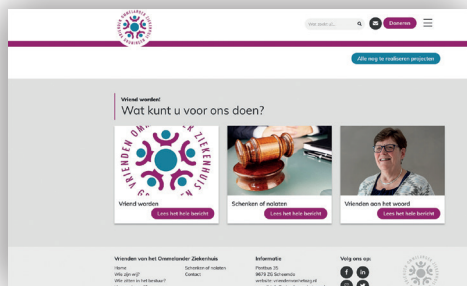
Wat zoekt u...

Doneren

Alle nog te realiseren projecten

Vriend worden!
Wat kunt u voor ons doen?

VRIENDEN OMMELANDER ZIEKENHUIS GRONINGEN

Vriend worden
Lees het hele bericht

Schenken of nalaten
Lees het hele bericht

Vrienden aan het woord
Lees het hele bericht

Vrienden van het Ommelander Ziekenhuis
Home
Wie zijn wij?
Wat zitten in het bestuur?
Schenken of nalaten
Contact

Informatie
Postbus 25
9679 ZG Scheemda
website: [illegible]

Volg ons op: